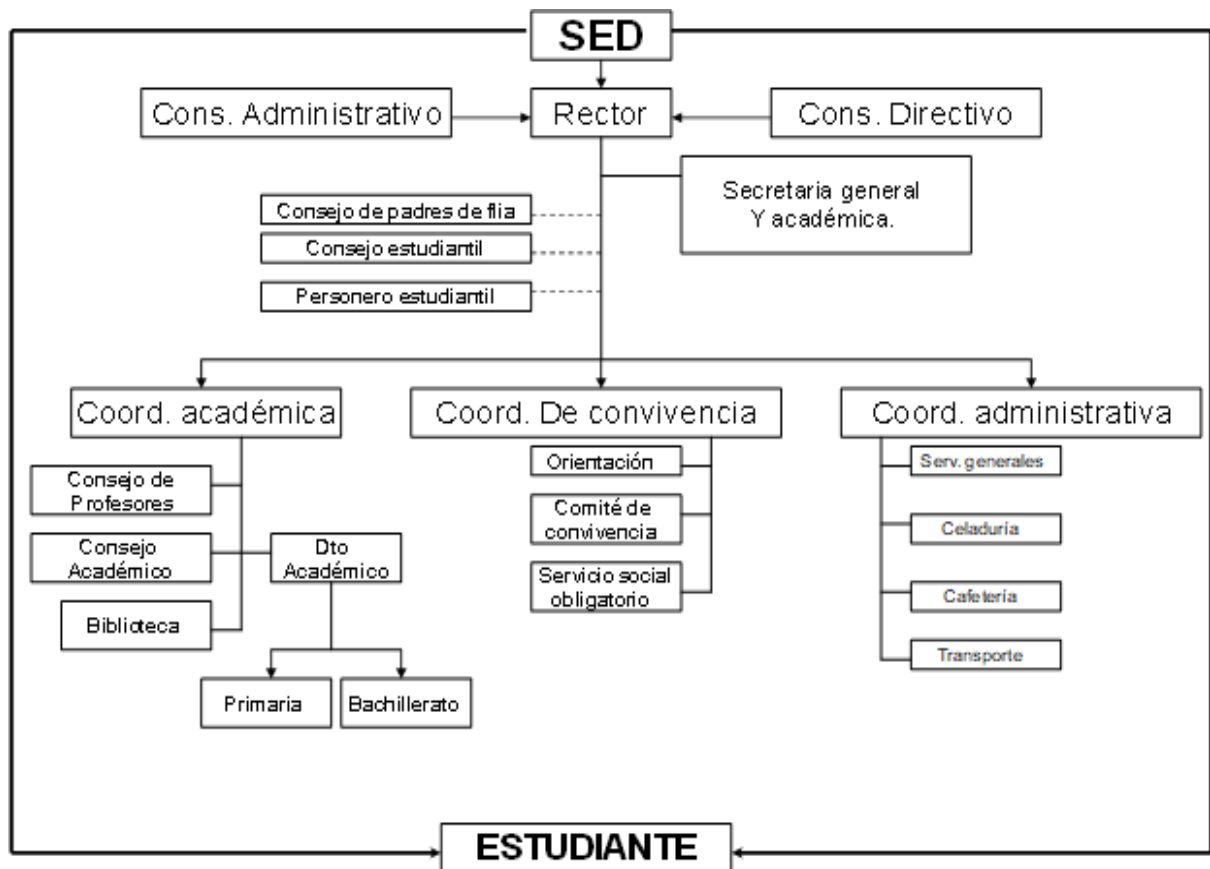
SED

Cons. Administrativo

Rector

Cons. Directivo

Secretaria general Y académica.

Consejo de padres de flia

Consejo estudiantil

Personero estudiantil

Coord. académica

Coord. De convivencia

Coord. administrativa

Consejo de Profesores

Consejo Académico

Biblioteca

Dto Académico

Primaria

Bachillerato

Orientación

Comité de convivencia

Servicio social obligatorio

Serv. generales

Celaduría

Cafetería

Transporte

ESTUDIANTE